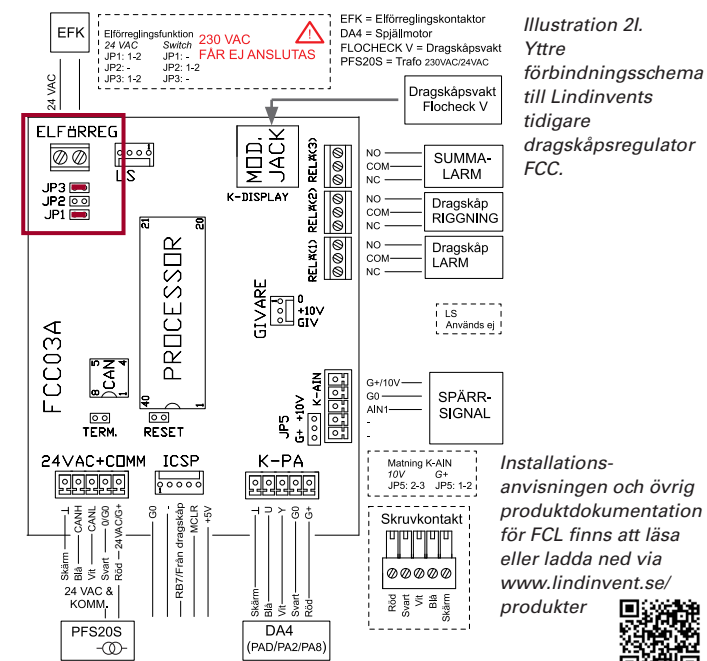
EFK

24 VAC

Elförreglingsfunktion
24 VAC Switch
JP1: 1-2 JP1: -
JP2: - JP2: 1-2
JP3: 1-2 JP3: -

230 VAC
FÅR EJ ANSLUTAS

EFK = Elförreglingskontaktor
DA4 = Spjällmotor
FLOCHECK V = Dragskåpsvakt
PFS20S = Trafo 230VAC/24VAC

Illustration 2I. Yttre förbindningsschema till Lindinvents tidigare dragskåpsregulator FCC.

Dragskåpsvakt
Flocheck V

ELFÖRREG

LS

JP3
JP2
JP1

MOD. JACK

K-DISPLAY

RELÄ(3)
RELÄ(2)
RELÄ(1)

NO
COM
NC

SUMMA-LARM

NO
COM
NC

Dragskåp RIGGNING

NO
COM
NC

Dragskåp LARM

21
20

PROCESSOR

GIVARE

0
+10V
GIV

LS
Används ej

FCC03A

5
CAN
4

40
1

K-AIN

G+/10V
G0
AIN1
-
-

SPÄRR-SIGNAL

JP5
G+ +10V

TERM.

RESET

Matning K-AIN
10V G+
JP5: 2-3 JP5: 1-2

24VAC+COMM

ICSP

K-PA

Installationsanvisningen och övrig produktdokumentation för FCL finns att läsa eller ladda ned via www.lindinvent.se/produkter

Skärm
Blå
Vit
Svart
Röd

⊥
CANH
CANL
0/G0
24VAC/G+

G0

RB7/Från dragskåp
MCLR
+5V

⊥
U
Y
G0
G+

Skärm
Blå
Vit
Svart
Röd

24 VAC & KOMM.

PFS20S

DA4
(PAD/PA2/PA8)

Skruvkontakt

Röd
Svart
Vit
Blå
Skärm